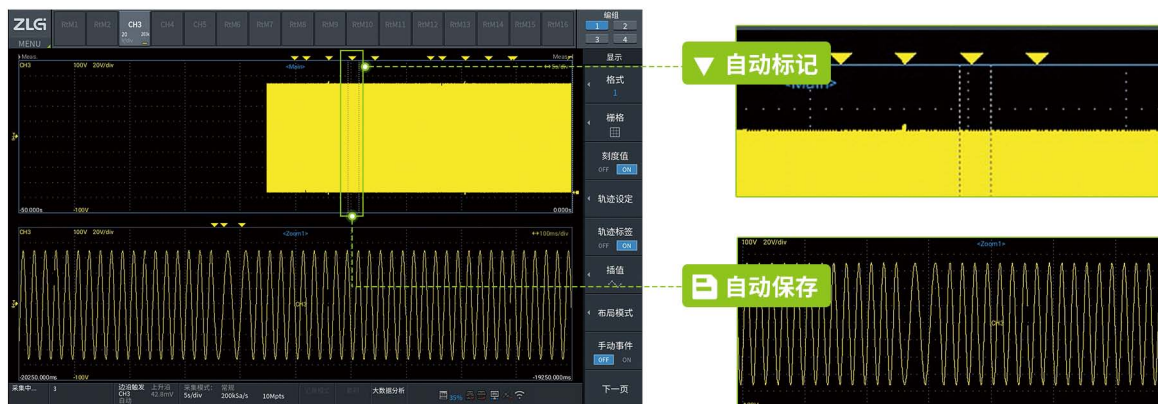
ZLG
MENU
RtM1 RtM2 CH3 CH4 CH5 RtM6 RtM7 RtM8 RtM9 RtM10 RtM11 RtM12 RtM13 RtM14 RtM15 RtM16
编组
1 2
3 4
显示
格式
1
栅格
刻度值
OFF ON
轨迹设定
轨迹标签
OFF ON
插值
布局模式
手动事件
OFF ON
下一页

Meas.
CH3 100V 20V/div
<Main>
-50.000s -100V 0.000s

CH3 100V 20V/div <Zoom1> 100ms/div
CH3
-20250.000ms -100V -19250.000ms

采集中... 3 边沿触发 CH3 自动 上升沿 42.8mV 采集模式: 5s/div 常规 200kSa/s 10Mpts 大数据分析 35%

自动标记
<Main>

自动保存
100V 20V/div <Zoom1>
CH3